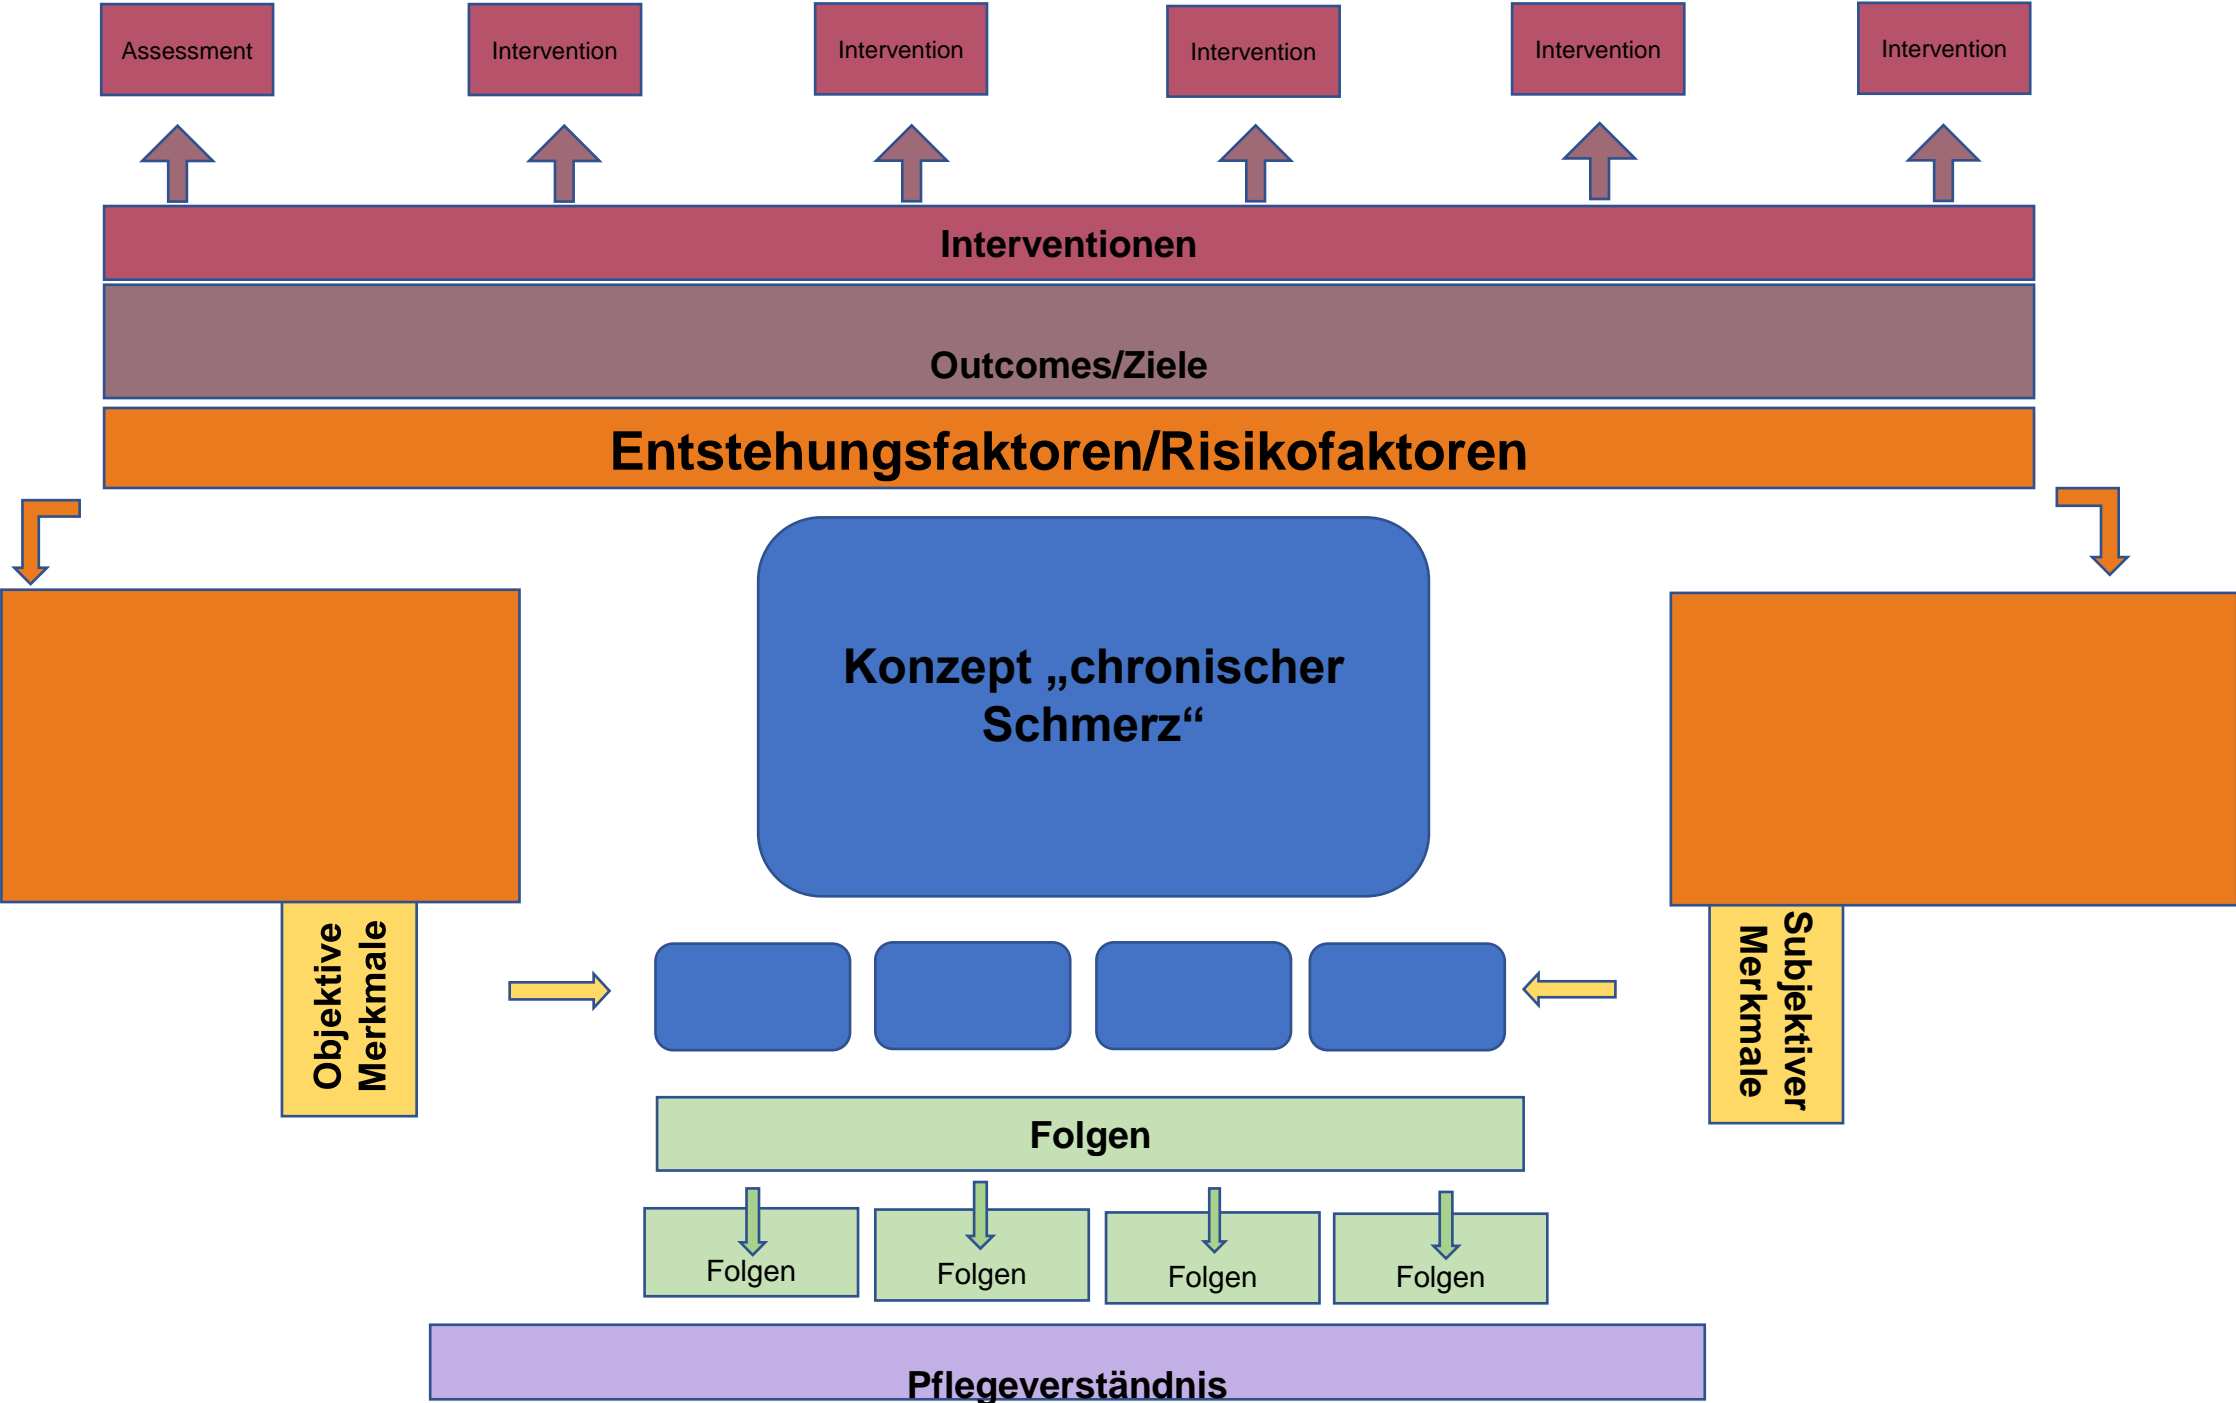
Assessment

Intervention

Intervention

Intervention

Intervention

Intervention

Interventionen

Outcomes/Ziele

Entstehungsfaktoren/Risikofaktoren

Konzept „chronischer Schmerz“

Objektive Merkmale

Subjektiver Merkmale

Folgen

Folgen

Folgen

Folgen

Folgen

Pflegeverständnis